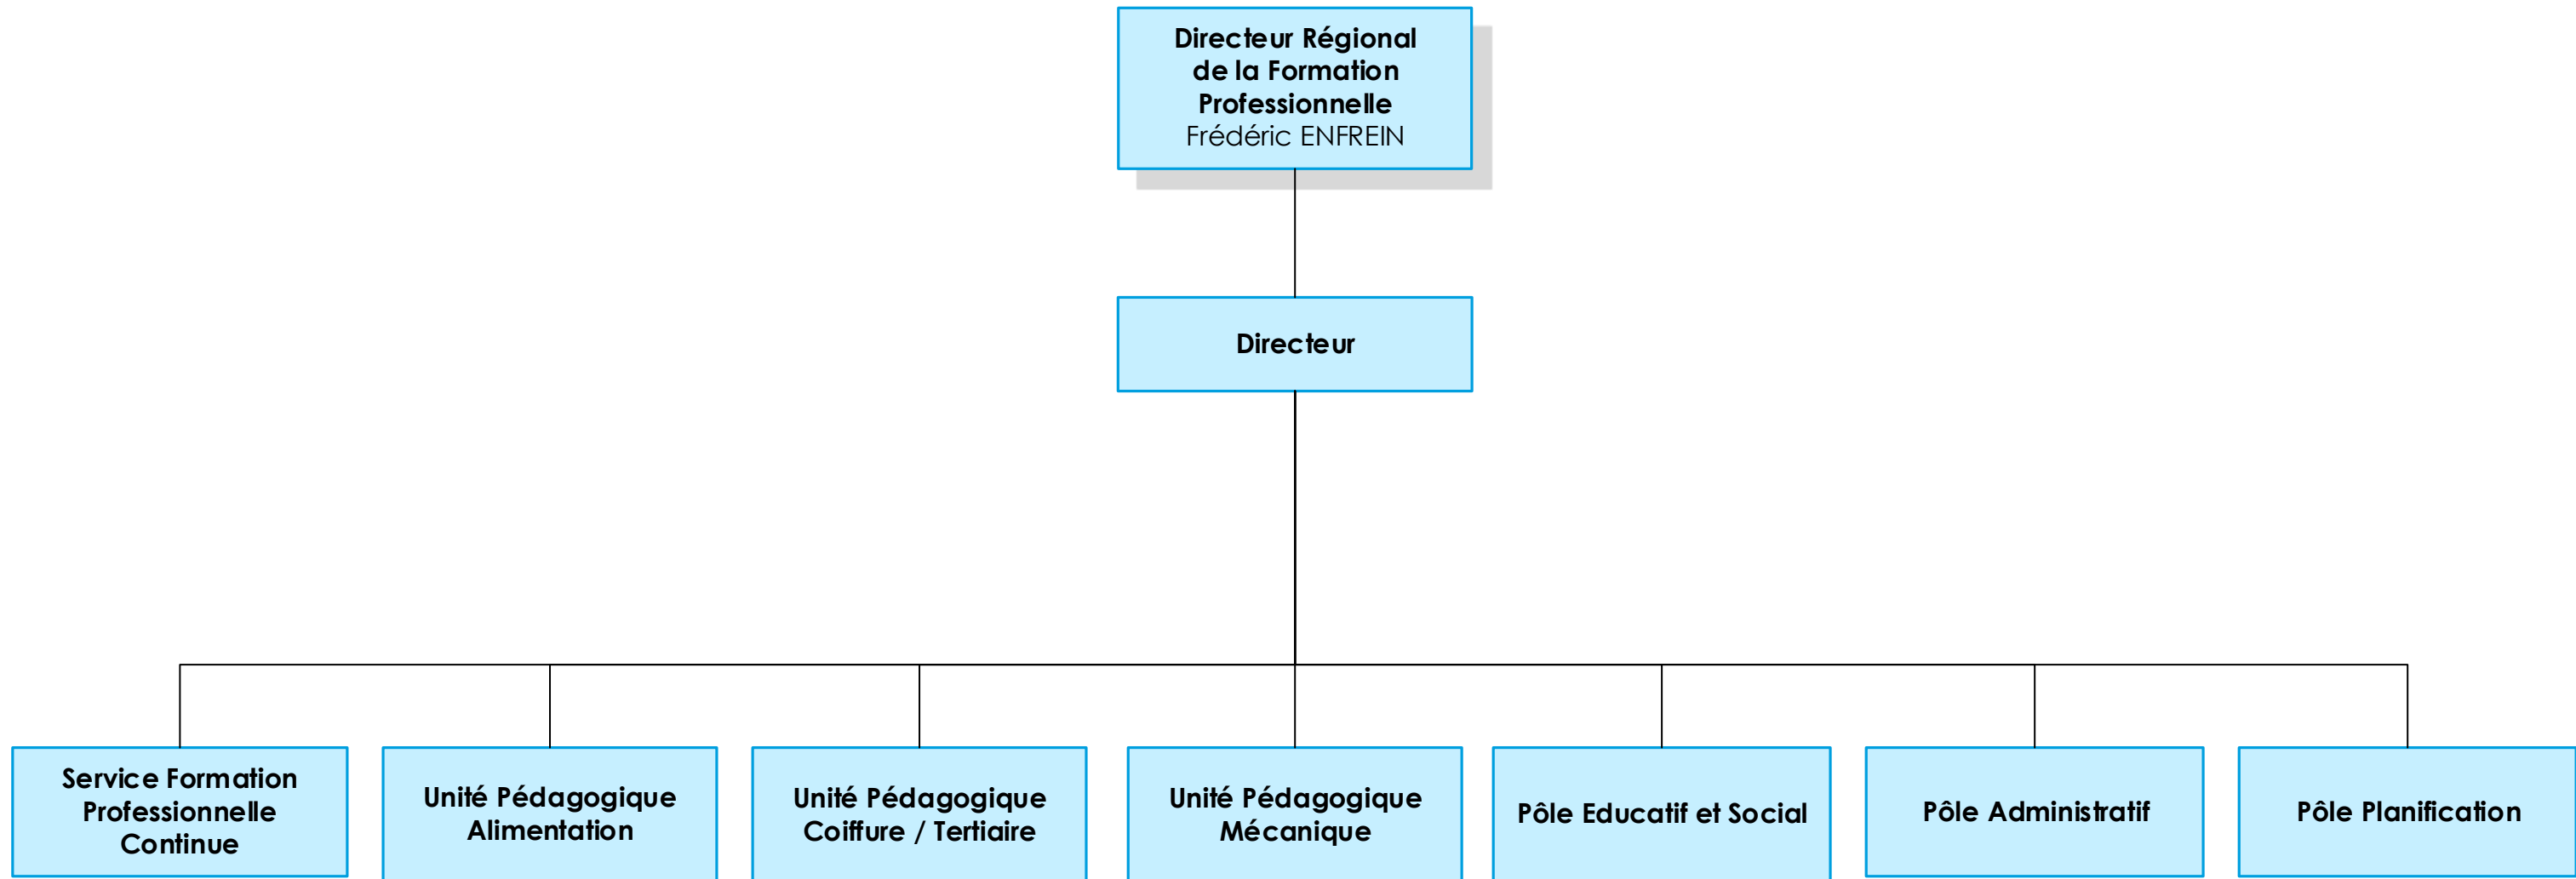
Directeur Régional de la Formation Professionnelle
Frédéric ENFREIN

Directeur

Service Formation Professionnelle Continue

Unité Pédagogique Alimentation

Unité Pédagogique Coiffure / Tertiaire

Unité Pédagogique Mécanique

Pôle Educatif et Social

Pôle Administratif

Pôle Planification